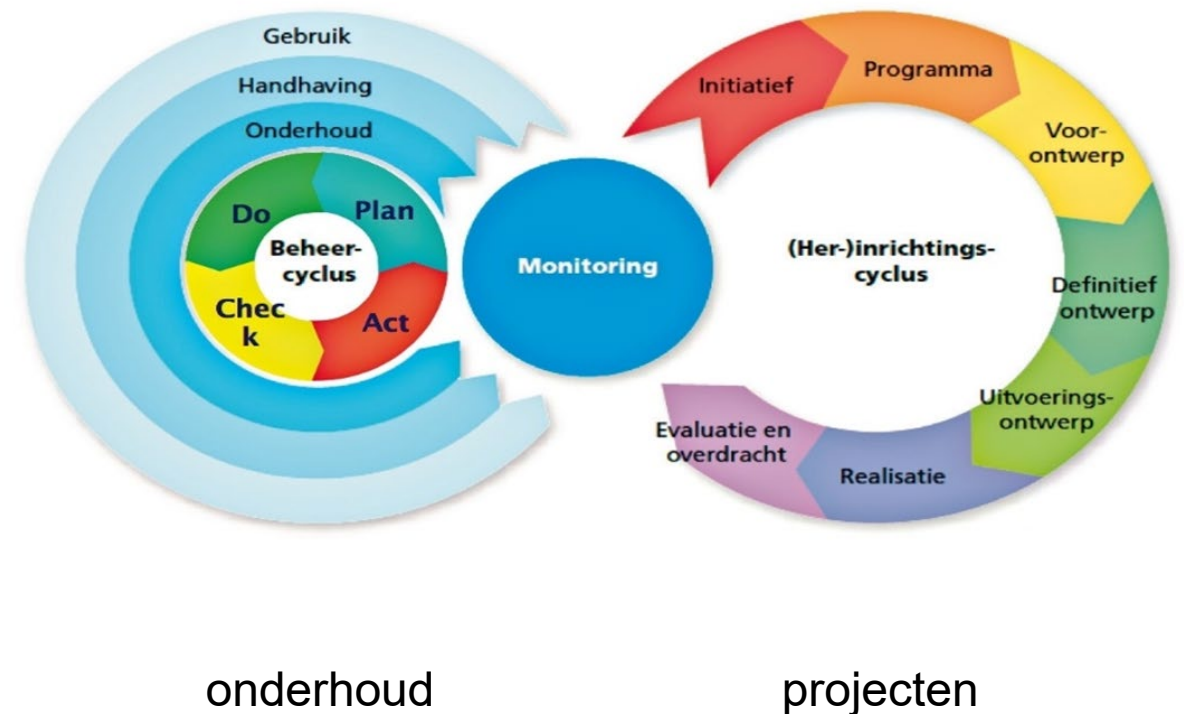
Gebruik

Handhaving

Onderhoud

Do

Plan

Beheercyclus

Chec
k

Act

Monitoring

Initiatief

Programma

Voorontwerp

(Her-)inrichtingscyclus

Definitief ontwerp

Uitvoeringsontwerp

Realisatie

Evaluatie en overdracht

onderhoud

projecten